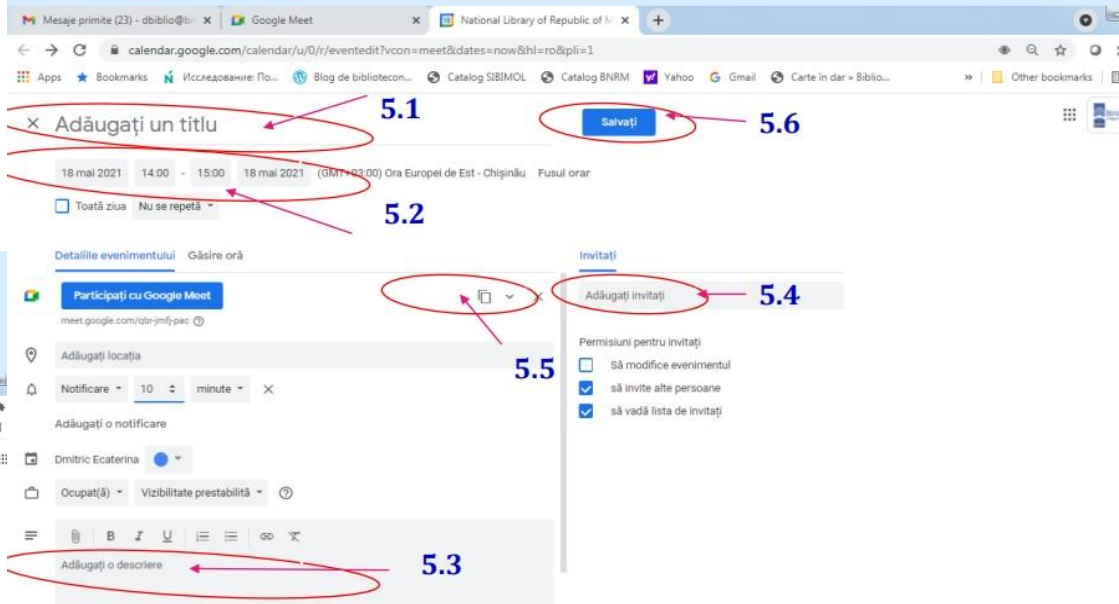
Mesaje primite (23) - dbiblio@bi × Google Meet × National Library of Republic of M × +

calendar.google.com/calendar/u/0/r/eventedit?vcon=meet&dates=now&hl=ro&pli=1

Apps Bookmarks Исследование: По... Blog de bibliotecon... Catalog SIBIMOL Catalog BNRM Yahoo Gmail Carte în dar » Biblio... » Other bookmarks

× Adăugați un titlu 5.1

Salvați 5.6

18 mai 2021 14:00 - 15:00 18 mai 2021 (GMT+03:00) Ora Europei de Est - Chișinău Fusul orar

Toată ziua Nu se repetă

5.2

Detaliile evenimentului Găsire oră

Participați cu Google Meet

meet.google.com/qbr-jmfj-pac

5.5

Adăugați locația

Notificare 10 minute ×

Adăugați o notificare

Dmitric Ecaterina

Ocupat(ă) Vizibilitate prestabilită

Adăugați o descriere 5.3

Invitați

Adăugați invitați 5.4

Permisiuni pentru invitați

Să modifice evenimentul

să invite alte persoane

să vadă lista de invitați